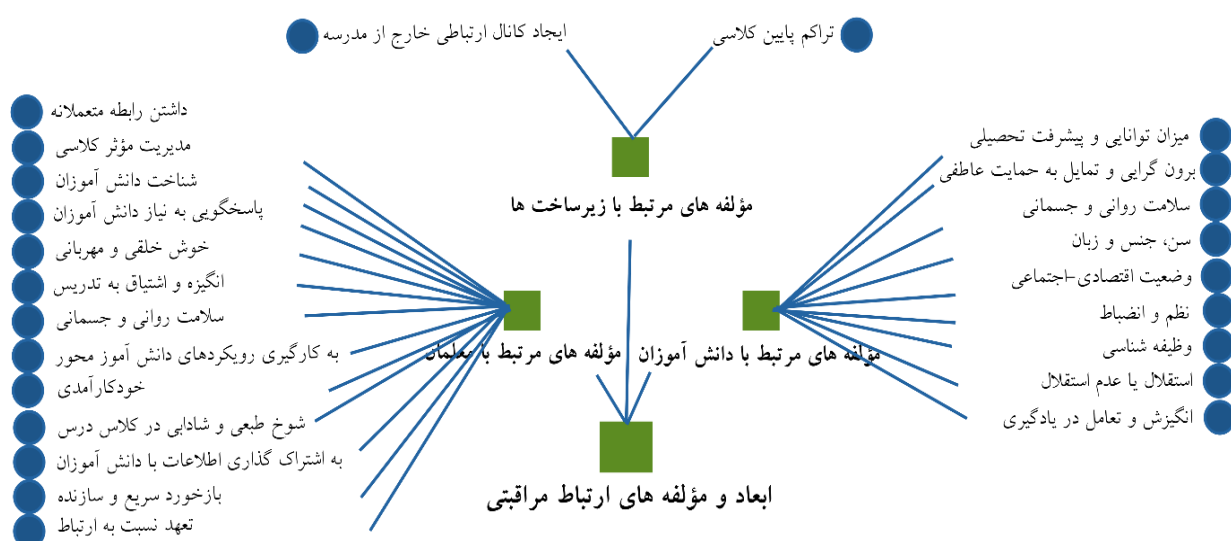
ایجاد کانال ارتباطی خارج از مدرسه

تراکم پایین کلاسی

مؤلفه های مرتبط با زیرساخت ها

داشتن رابطه متعملانه
مدیریت مؤثر کلاسی
شناخت دانش آموزان
پاسخگویی به نیاز دانش آموزان
خوش خلقی و مهربانی
انگیزه و اشتیاق به تدریس
سلامت روانی و جسمانی
به کارگیری رویکردهای دانش آموز محور
خودکارآمدی
شوخ طبعی و شادابی در کلاس درس
به اشتراک گذاری اطلاعات با دانش آموزان
بازخورد سریع و سازنده
تعهد نسبت به ارتباط

مؤلفه های مرتبط با معلمان

مؤلفه های مرتبط با دانش آموزان

میزان توانایی و پیشرفت تحصیلی
برون گرایی و تمایل به حمایت عاطفی
سلامت روانی و جسمانی
سن، جنس و زبان
وضعیت اقتصادی-اجتماعی
نظم و انضباط
وظیفه شناسی
استقلال یا عدم استقلال
انگیزش و تعامل در یادگیری

ابعاد و مؤلفه های ارتباط مراقبتی